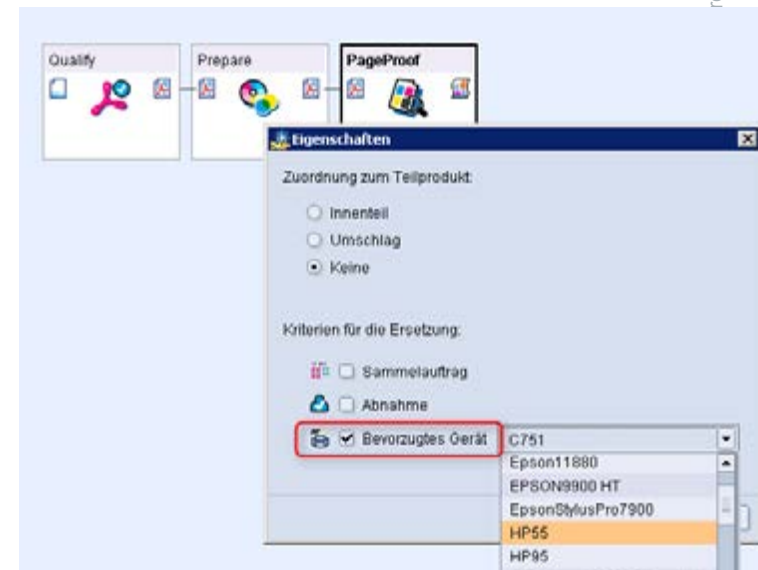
Qualify

Prepare

PageProof

Eigenschaften

Zuordnung zum Teilprodukt:

Innenteil

Umschlag

Keine

Kriterien für die Ersetzung:

Sammelauftrag

Abnahme

Bevorzugtes Gerät

C751

Epson11880

EPSON9900 HT

EpsonStylusPro7900

HP55

HP95